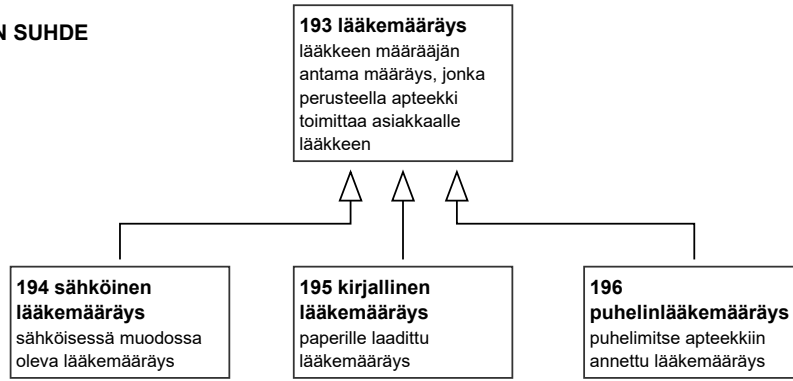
N SUHDE

**193 lääkemääräys**
lääkkeen määrääjän antama määräys, jonka perusteella apteekki toimittaa asiakkaalle lääkkeen

**194 sähköinen lääkemääräys**
sähköisessä muodossa oleva lääkemääräys

**195 kirjallinen lääkemääräys**
paperille laadittu lääkemääräys

**196 puhelinlääkemääräys**
puhelimitse apteekkiin annettu lääkemääräys